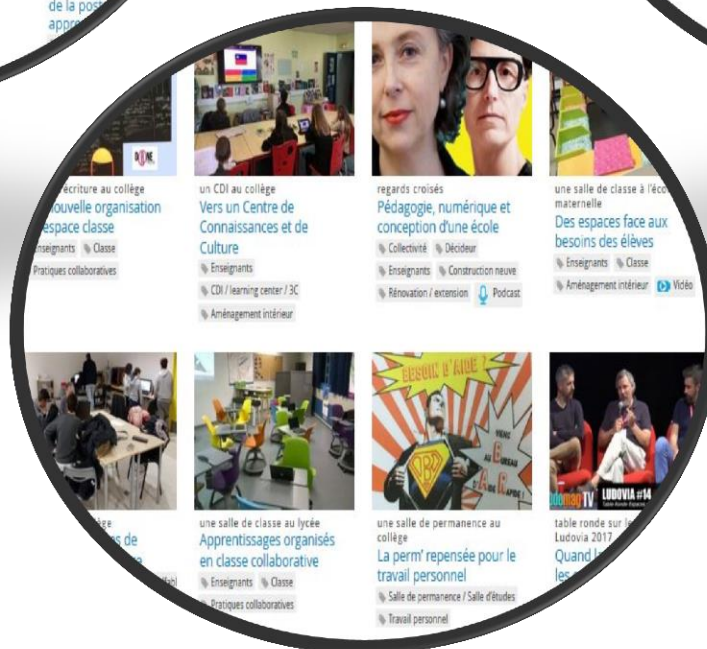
de la post
appre

écriture au collège
ouvelle organisation
espace classe
Enseignants Classe
Pratiques collaboratives

un CDI au collège
Vers un Centre de Connaissances et de Culture
Enseignants
CDI / learning center / 3C
Aménagement intérieur

regards croisés
Pédagogie, numérique et conception d'une école
Collectivité Décideur
Enseignants Construction neuve
Rénovation / extension Podcast

une salle de classe à l'éc
maternelle
Des espaces face aux besoins des élèves
Enseignants Classe
Aménagement intérieur Vidéo

une salle de classe au lycée
Apprentissages organisés en classe collaborative
Enseignants Classe
Pratiques collaboratives

une salle de permanence au collège
La perm' repensée pour le travail personnel
Salle de permanence / Salle d'études
Travail personnel

BESOIN D'AIDE ?

table ronde sur l
Ludovia 2017
Quand l
les

LUDOVIA #14
mag TV